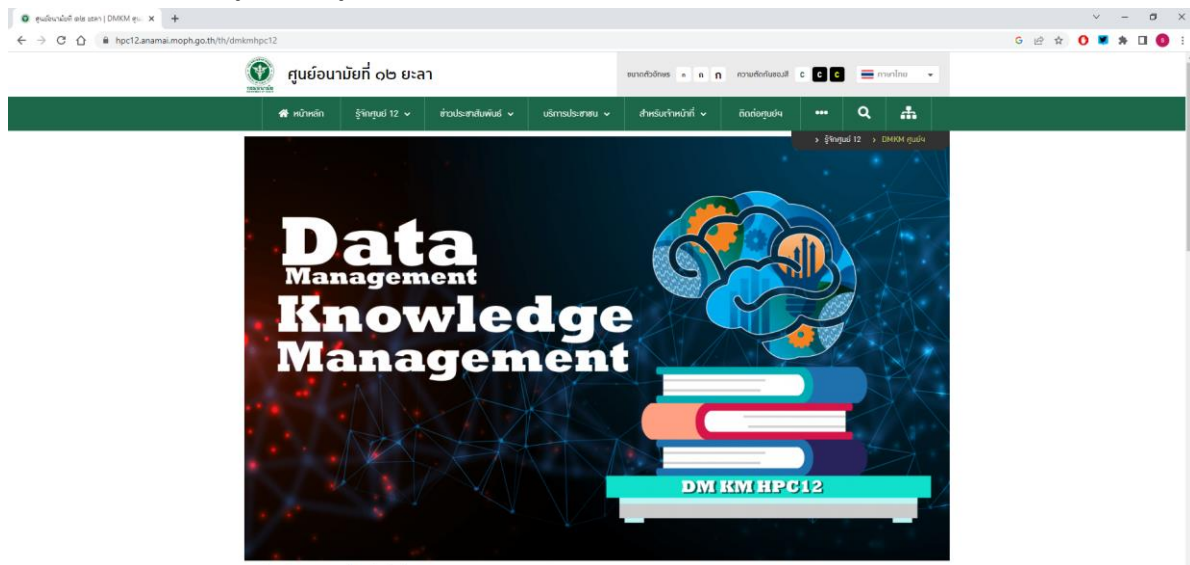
ศูนย์อนามัยที่ ๑๒ ยะลา | DMKM ศูน... ×

hpc12.anamai.moph.go.th/th/dmkmhpc12

ศูนย์อนามัยที่ ๑๒ ยะลา

ขนาดตัวอักษร ก ก ก ความตัดกันของสี C C C ภาษาไทย

หน้าหลัก รู้จักศูนย์ 12 ข่าวประชาสัมพันธ์ บริการประชาชน สำหรับเจ้าหน้าที่ ติดต่อศูนย์ฯ •••

> รู้จักศูนย์ 12 > DMKM ศูนย์ฯ

Data Management Knowledge Management

DM KM HPC12